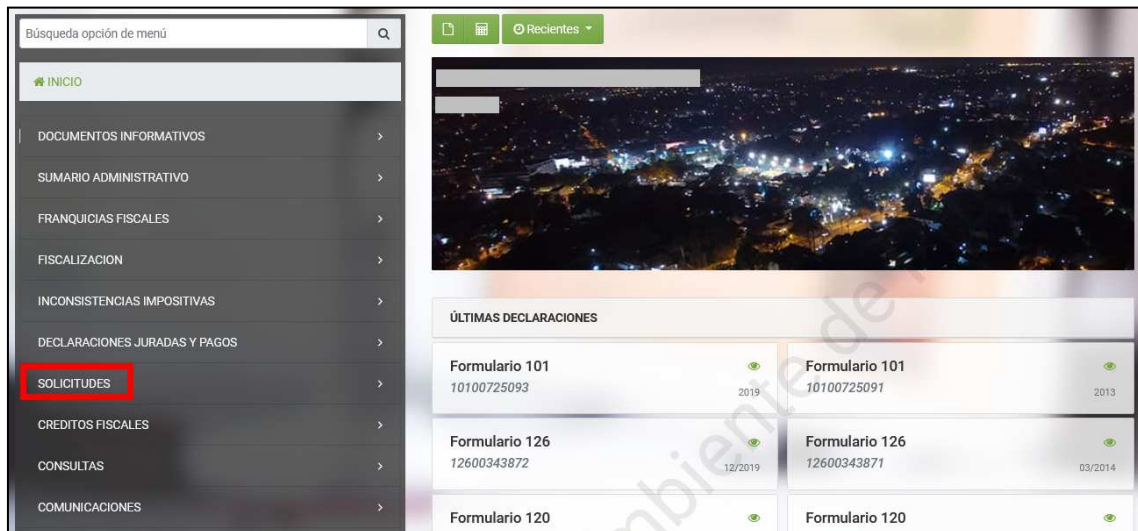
Búsqueda opción de menú

INICIO

DOCUMENTOS INFORMATIVOS

SUMARIO ADMINISTRATIVO

FRANQUICIAS FISCALES

FISCALIZACION

INCONSISTENCIAS IMPOSITIVAS

DECLARACIONES JURADAS Y PAGOS

SOLICITUDES

CREDITOS FISCALES

CONSULTAS

COMUNICACIONES

Recientes

ÚLTIMAS DECLARACIONES

Formulario 101
10100725093
2019

Formulario 101
10100725091
2013

Formulario 126
12600343872
12/2019

Formulario 126
12600343871
03/2014

Formulario 120

Formulario 120

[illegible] ambiente de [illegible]